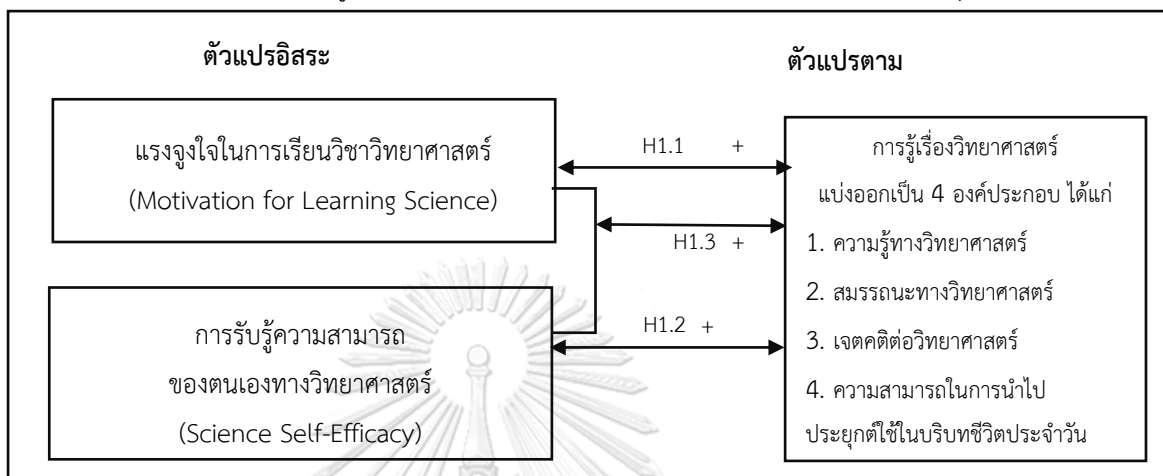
ตัวแปรอิสระ

ตัวแปรตาม

แรงจูงใจในการเรียนวิชาวิทยาศาสตร์ (Motivation for Learning Science)

H1.1 +

H1.3 +

H1.2 +

การรับรู้ความสามารถของตนเองทางวิทยาศาสตร์ (Science Self-Efficacy)

การรู้เรื่องวิทยาศาสตร์ แบ่งออกเป็น 4 องค์ประกอบ ได้แก่

1. ความรู้ทางวิทยาศาสตร์

2. สมรรถนะทางวิทยาศาสตร์

3. เจตคติต่อวิทยาศาสตร์

4. ความสามารถในการนำไปประยุกต์ใช้ในบริบทชีวิตประจำวัน